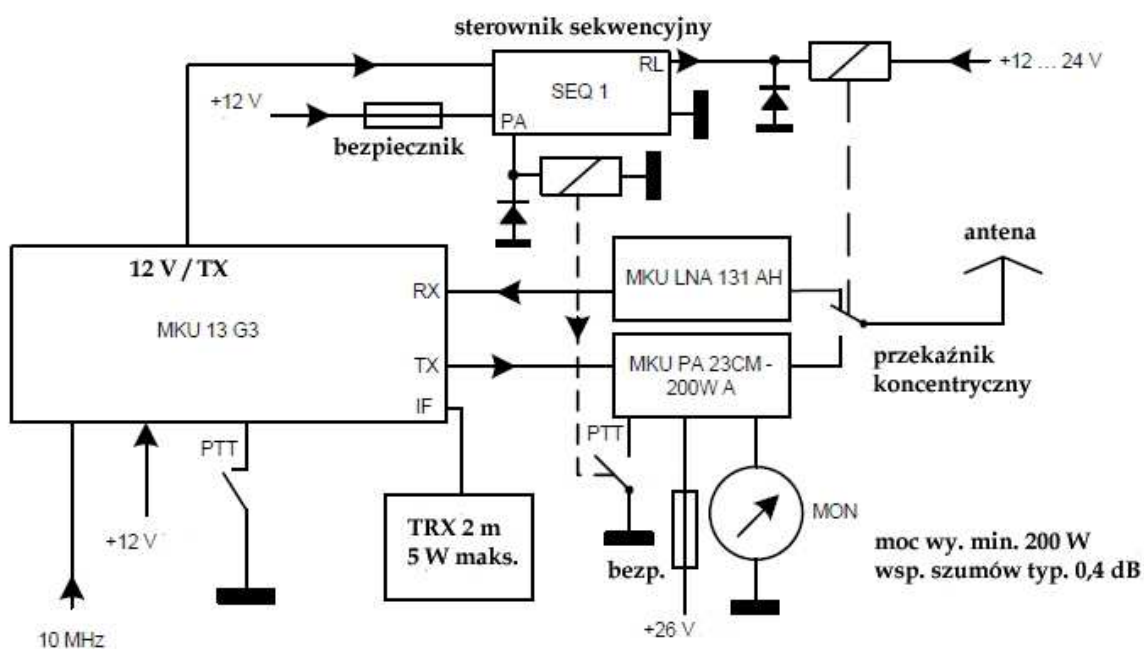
sterownik sekwencyjny

SEQ 1

RL

PA

+12 … 24 V

+12 V

bezpiecznik

antena

12 V / TX

MKU 13 G3

RX

TX

IF

MKU LNA 131 AH

MKU PA 23CM - 200W A

przekaźnik koncentryczny

PTT

PTT

MON

TRX 2 m
5 W maks.

+12 V

bezp.

moc wy. min. 200 W
wsp. szumów typ. 0,4 dB

+26 V

10 MHz